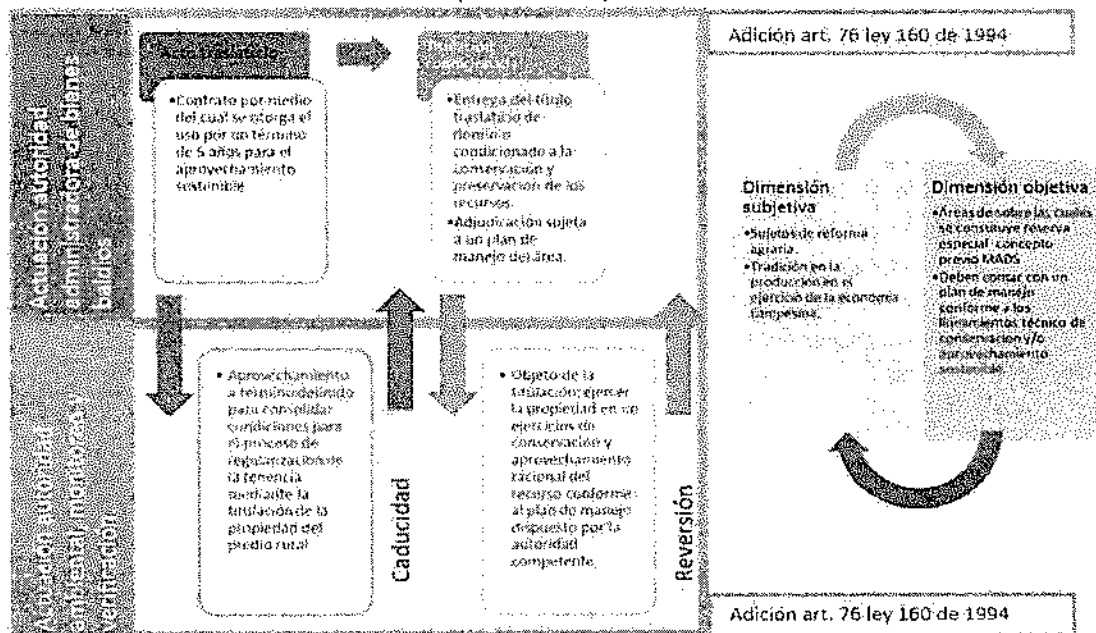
Actuación autoridad administradora de bienes baldíos

Acto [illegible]

•Contrato por medio del cual se otorga el uso por un término de 5 años para el aprovechamiento sostenible

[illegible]

•Entrega del título traslaticio de dominio condicionado a la conservación y preservación de los recursos.
•Adjudicación sujeta a un plan de manejo del área.

Actuación autoridad ambiental (monitoreo y verificación)

•Aprovechamiento a término definido para consolidar condiciones para el proceso de regularización de la tenencia mediante la titulación de la propiedad del predio rural

Caducidad

•Objeto de la titulación: ejercer la propiedad en su ejercicio de conservación y aprovechamiento racional del recurso conforme al plan de manejo dispuesto por la autoridad competente.

Reversión

Adición art. 76 ley 160 de 1994

Dimensión subjetiva
•Sujetos de reforma agraria.
•Tradición en la producción en el ejercicio de la economía campesina.

Dimensión objetiva
•Áreas de sobre las cuales se constituye reserva especial: concepto previo MADS
•Deben contar con un plan de manejo conforme a los lineamientos técnico de conservación y/o aprovechamiento sostenible.

Adición art. 76 ley 160 de 1994